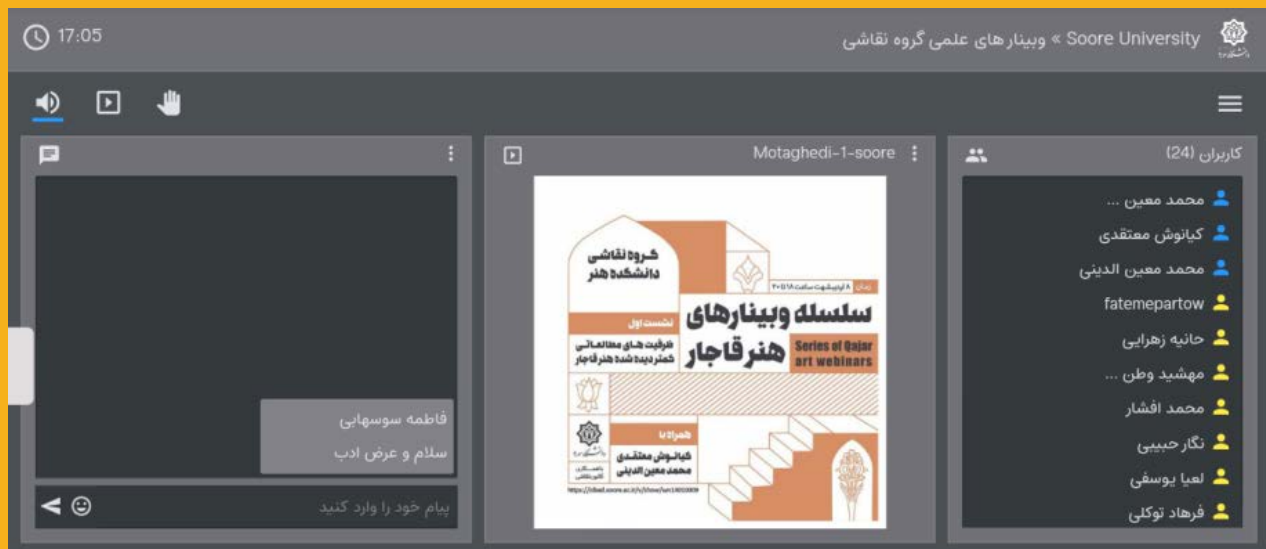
17:05

Soore University » وبینار های علمی گروه نقاشی

Motaghedi-1-soore

کاربران (24)

محمد معین ...
کیانوش معتقدی
محمد معین الدینی
fatemepartow
حانیه زهرایی
مهشید وطن ...
محمد افشار
نگار حبیبی
لعیا یوسفی
فرهاد توکلی

گروه نقاشی دانشکده هنر
زمان: ۸ اردیبهشت ساعت ۲۰ تا ۱۸
سلسله وبینارهای هنر قاجار
Series of Qajar art webinars
نشست اول
ظرفیت های مطالعاتی کمتر دیده شده هنر قاجار
همراه با
کیانوش معتقدی
محمد معین الدینی
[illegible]

فاطمه سوسهابی
سلام و عرض ادب

پیام خود را وارد کنید